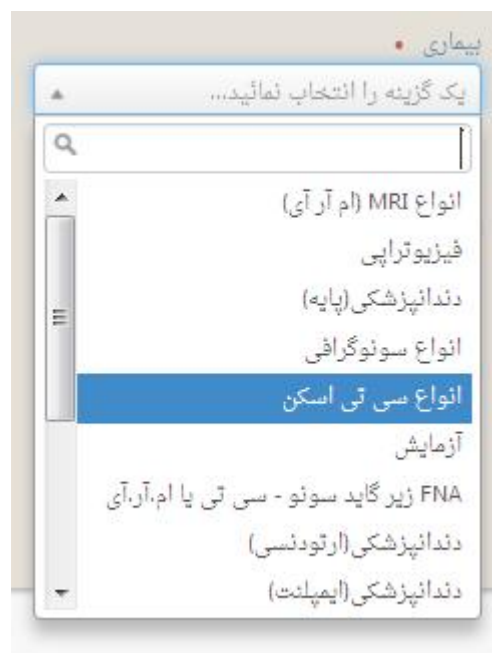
بیماری •

یک گزینه را انتخاب نمائید...

انواع MRI (ام آر آی)

فیزیوتراپی

دندانپزشکی(پایه)

انواع سونوگرافی

انواع سی تی اسکن

آزمایش

FNA زیر گاید سونو - سی تی یا ام.آر.آی

دندانپزشکی(ارتودنسی)

دندانپزشکی(ایمپلنت)